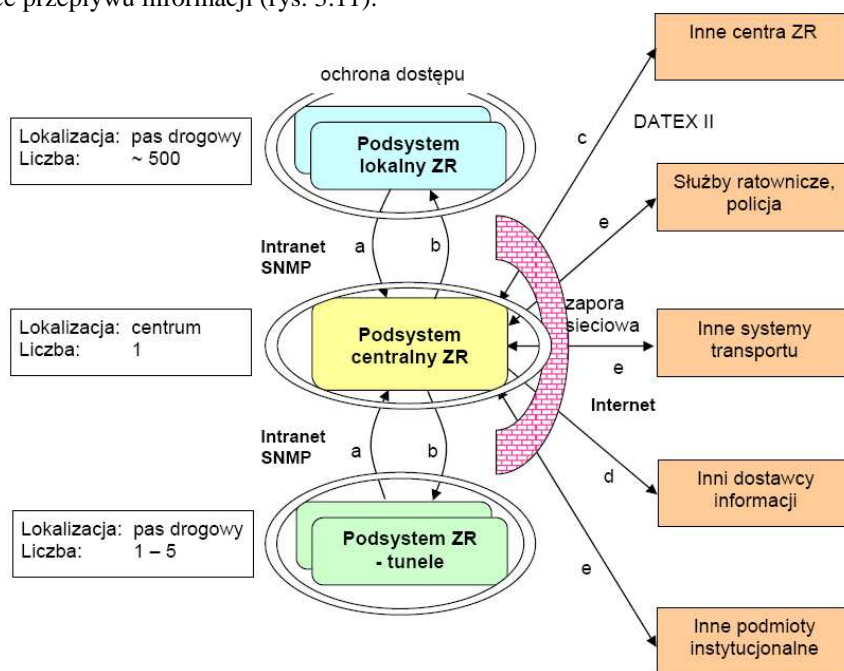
ce przepływu informacji (rys. 3.11).

ochrona dostępu

Lokalizacja: pas drogowy
Liczba: ~ 500

Podsystem lokalny ZR

Intranet SNMP

a

b

Lokalizacja: centrum
Liczba: 1

Podsystem centralny ZR

Intranet SNMP

a

b

Lokalizacja: pas drogowy
Liczba: 1 – 5

Podsystem ZR - tunele

Inne centra ZR

c

DATEX II

Służby ratownicze, policja

e

zapora sieciowa

Inne systemy transportu

e

Internet

Inni dostawcy informacji

d

e

Inne podmioty instytucjonalne